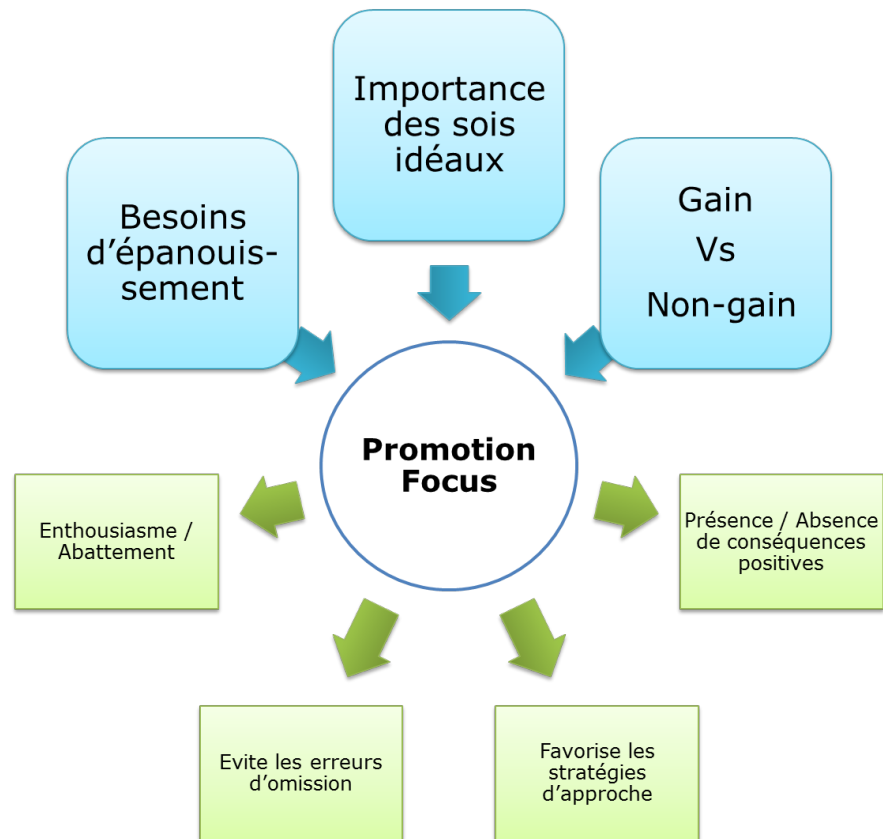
Importance des sois idéaux

Besoins d'épanouissement

Gain
Vs
Non-gain

Promotion Focus

Enthousiasme / Abattement

Présence / Absence de conséquences positives

Evite les erreurs d'omission

Favorise les stratégies d'approche